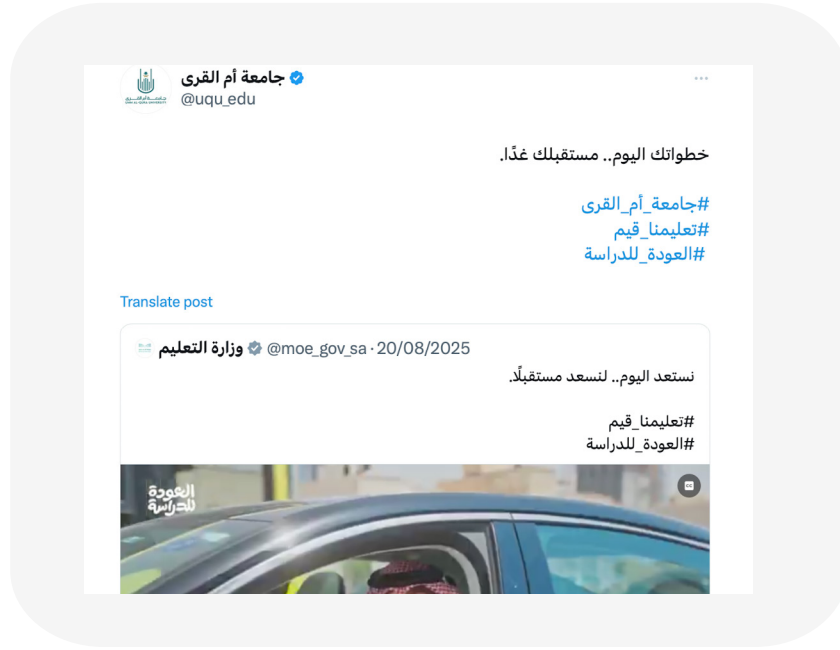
جامعة أم القرى
@uqu_edu

خطواتك اليوم.. مستقبلك غدًا.

#جامعة_أم_القرى
#تعليمنا_قيم
#العودة_للدراسة

Translate post

وزارة التعليم @moe_gov_sa · 20/08/2025

نستعد اليوم.. لنسعد مستقبلًا.

#تعليمنا_قيم
#العودة_للدراسة

العودة للدراسة